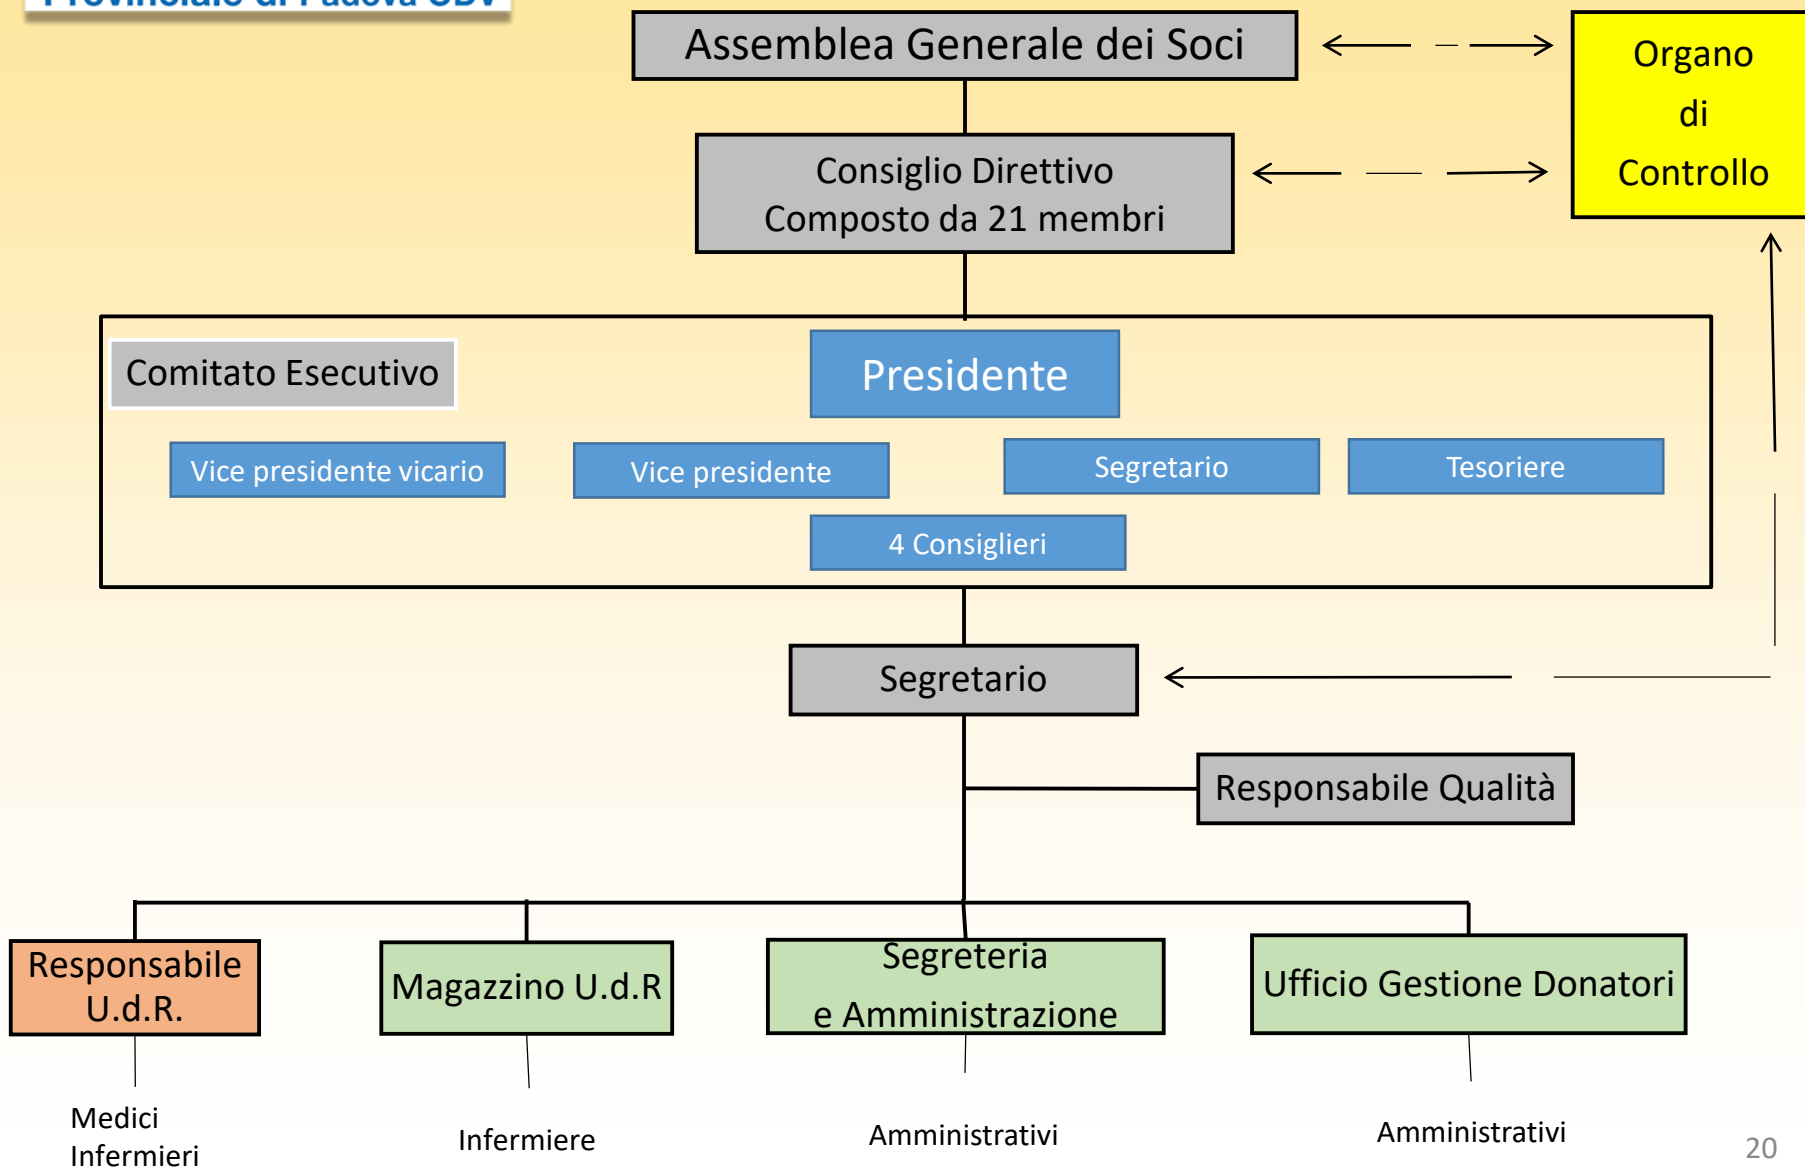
Provinciale di Padova ODV

Assemblea Generale dei Soci

Organo di Controllo

Consiglio Direttivo
Composto da 21 membri

Comitato Esecutivo

Presidente

Vice presidente vicario

Vice presidente

Segretario

Tesoriere

4 Consiglieri

Segretario

Responsabile Qualità

Responsabile U.d.R.

Magazzino U.d.R

Segreteria e Amministrazione

Ufficio Gestione Donatori

Medici
Infermieri

Infermiere

Amministrativi

Amministrativi

20